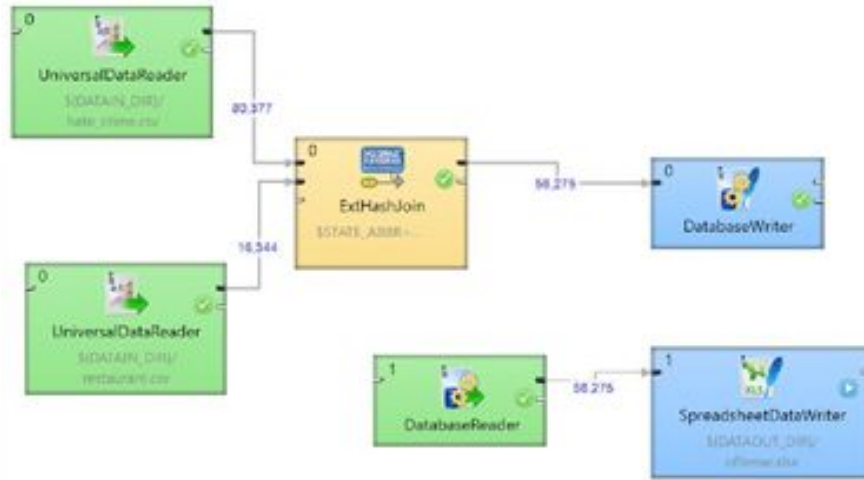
0

UniversalDataReader

${DATAIN_DIR}/hate_crime.csv

80,377

0

ExtHashJoin

$STATE_ABBR=...

58,275

0

DatabaseWriter

16,544

0

UniversalDataReader

${DATAIN_DIR}/restaurant.csv

1

DatabaseReader

58,275

1

SpreadsheetDataWriter

${DATAOUT_DIR}/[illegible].xlsx